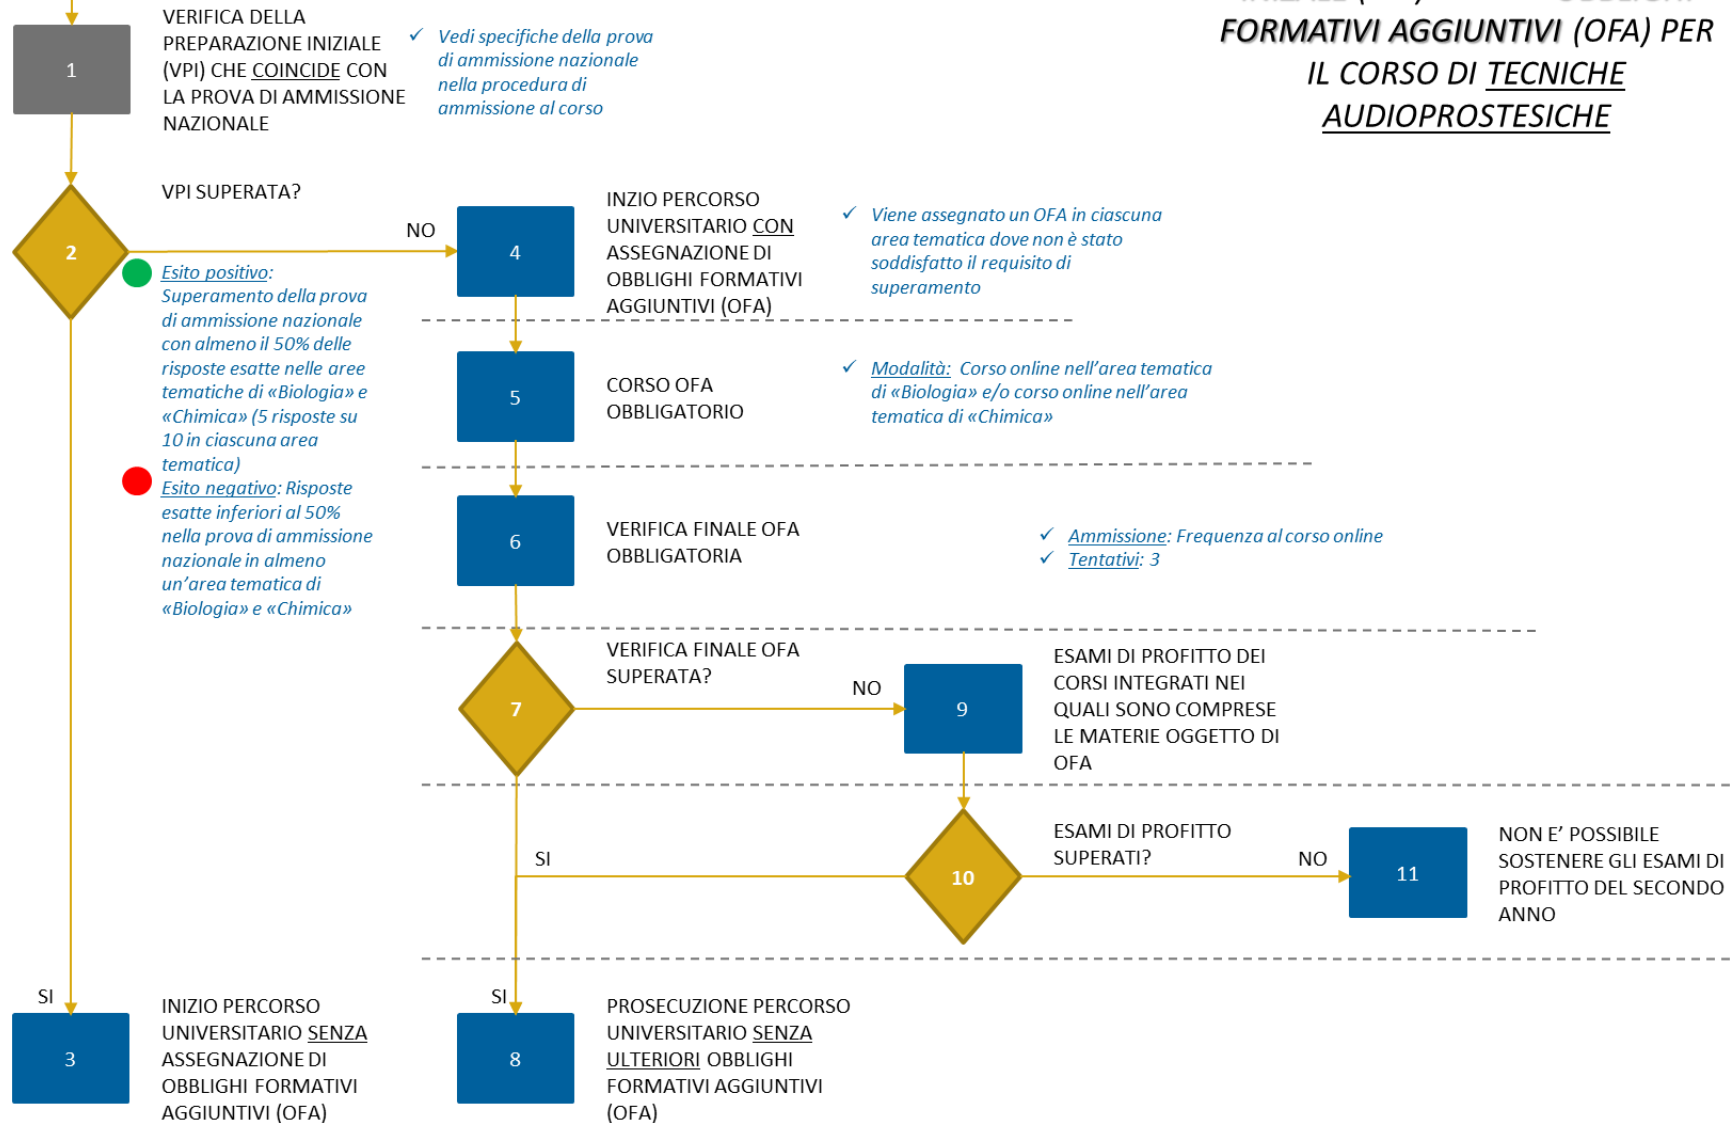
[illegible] FORMATIVI AGGIUNTIVI (OFA) PER IL CORSO DI TECNICHE AUDIOPROSTESICHE

1

VERIFICA DELLA PREPARAZIONE INIZIALE (VPI) CHE COINCIDE CON LA PROVA DI AMMISSIONE NAZIONALE

✓ Vedi specifiche della prova di ammissione nazionale nella procedura di ammissione al corso

2

VPI SUPERATA?

Esito positivo: Superamento della prova di ammissione nazionale con almeno il 50% delle risposte esatte nelle aree tematiche di «Biologia» e «Chimica» (5 risposte su 10 in ciascuna area tematica)

Esito negativo: Risposte esatte inferiori al 50% nella prova di ammissione nazionale in almeno un'area tematica di «Biologia» e «Chimica»

NO

4

INZIO PERCORSO UNIVERSITARIO CON ASSEGNAZIONE DI OBBLIGHI FORMATIVI AGGIUNTIVI (OFA)

✓ Viene assegnato un OFA in ciascuna area tematica dove non è stato soddisfatto il requisito di superamento

5

CORSO OFA OBBLIGATORIO

✓ Modalità: Corso online nell'area tematica di «Biologia» e/o corso online nell'area tematica di «Chimica»

6

VERIFICA FINALE OFA OBBLIGATORIA

✓ Ammissione: Frequenza al corso online
✓ Tentativi: 3

7

VERIFICA FINALE OFA SUPERATA?

NO

9

ESAMI DI PROFITTO DEI CORSI INTEGRATI NEI QUALI SONO COMPRESE LE MATERIE OGGETTO DI OFA

SI

10

ESAMI DI PROFITTO SUPERATI?

NO

11

NON E' POSSIBILE SOSTENERE GLI ESAMI DI PROFITTO DEL SECONDO ANNO

SI

3

INIZIO PERCORSO UNIVERSITARIO SENZA ASSEGNAZIONE DI OBBLIGHI FORMATIVI AGGIUNTIVI (OFA)

SI

8

PROSECUZIONE PERCORSO UNIVERSITARIO SENZA ULTERIORI OBBLIGHI FORMATIVI AGGIUNTIVI (OFA)